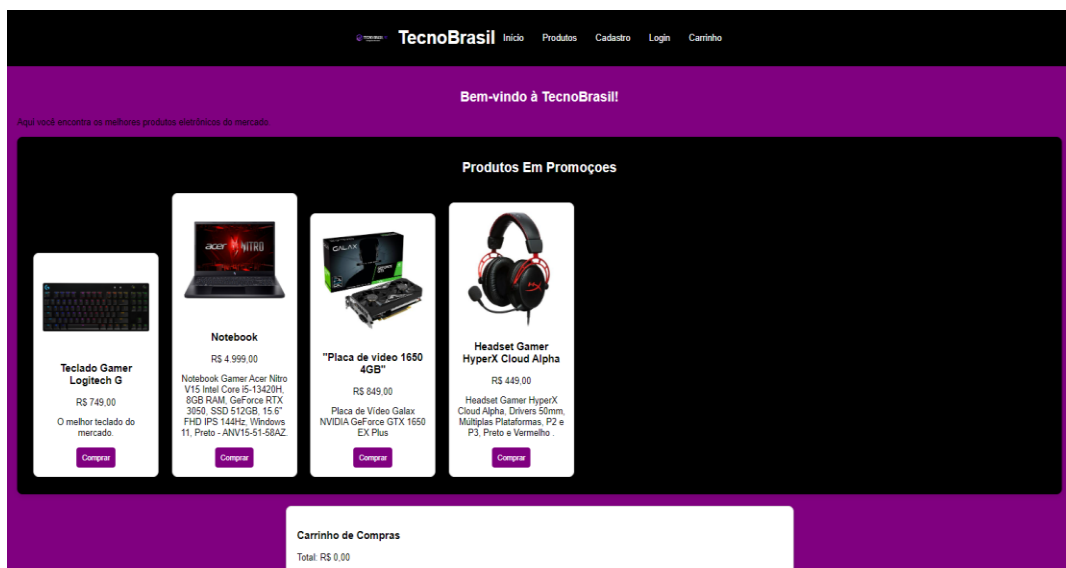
TecnoBrasil Início Produtos Cadastro Login Carrinho

Bem-vindo à TecnoBrasil!

Aqui você encontra os melhores produtos eletrônicos do mercado.

Produtos Em Promoçoes

Teclado Gamer Logitech G

R$ 749,00

O melhor teclado do mercado.

Comprar

Notebook

R$ 4.999,00

Notebook Gamer Acer Nitro V15 Intel Core i5-13420H, 8GB RAM, GeForce RTX 3050, SSD 512GB, 15.6" FHD IPS 144Hz, Windows 11, Preto - ANV15-51-58AZ.

Comprar

"Placa de video 1650 4GB"

R$ 849,00

Placa de Vídeo Galax NVIDIA GeForce GTX 1650 EX Plus

Comprar

Headset Gamer HyperX Cloud Alpha

R$ 449,00

Headset Gamer HyperX Cloud Alpha, Drivers 50mm, Múltiplas Plataformas, P2 e P3, Preto e Vermelho .

Comprar

Carrinho de Compras

Total: R$ 0,00